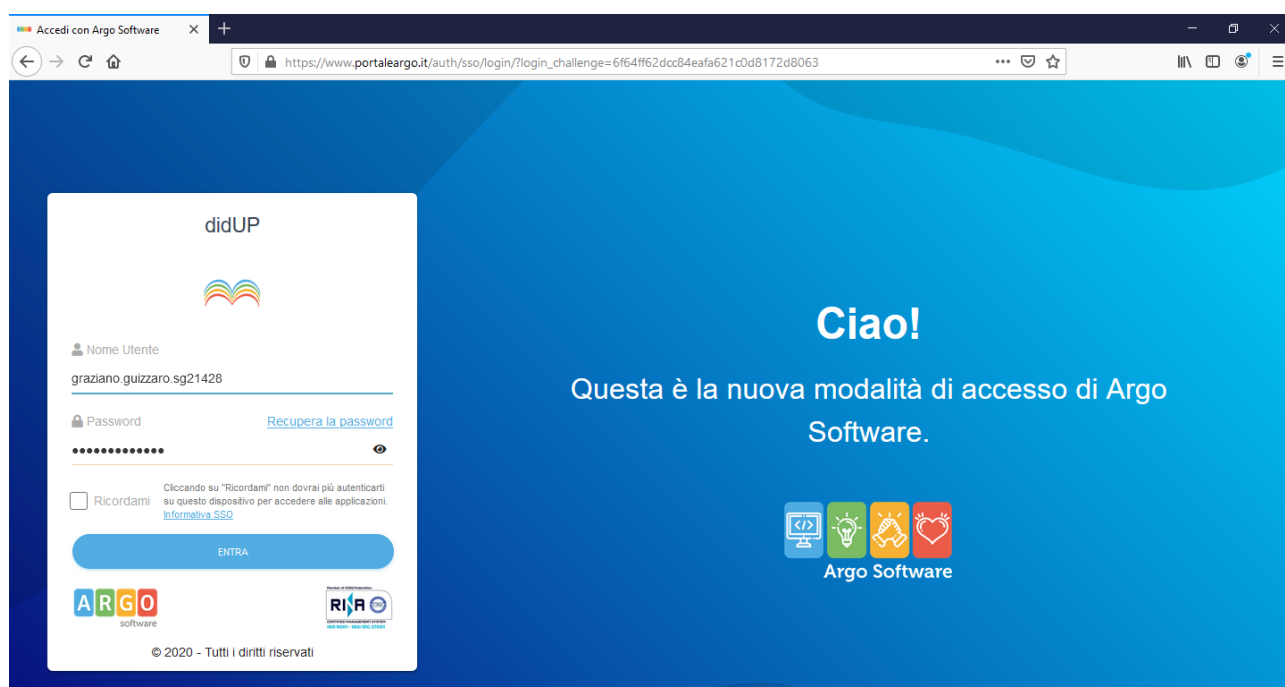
Accedi con Argo Software

https://www.portaleargo.it/auth/sso/login/?login_challenge=6f64ff62dcc84eafa621c0d8172d8063

didUP

Nome Utente
graziano.guizzaro.sg21428

Password
Recupera la password
•••••••••••••

Ricordami
Cliccando su "Ricordami" non dovrai più autenticarti su questo dispositivo per accedere alle applicazioni.
Informativa SSO

ENTRA

ARGO
software

Member of IQNet Federation
RINA
CERTIFIED MANAGEMENT SYSTEM
ISO 9001 - ISO/IEC 27001

© 2020 - Tutti i diritti riservati

Ciao!

Questa è la nuova modalità di accesso di Argo Software.

Argo Software